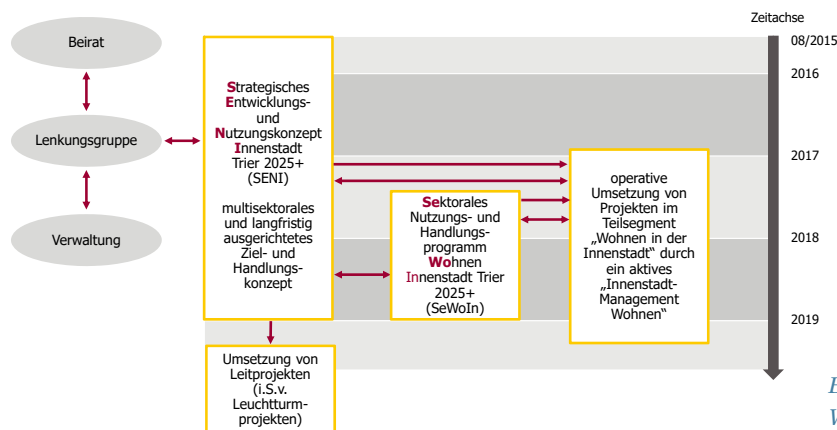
Beirat

Lenkungsgruppe

Verwaltung

Strategisches Entwicklungs- und Nutzungskonzept Innenstadt Trier 2025+ (SENI)

multisektorales und langfristig ausgerichtetes Ziel- und Handlungskonzept

Sektorales Nutzungs- und Handlungsprogramm Wohnen Innenstadt Trier 2025+ (SeWoIn)

operative Umsetzung von Projekten im Teilsegment „Wohnen in der Innenstadt" durch ein aktives „Innenstadt-Management Wohnen"

Umsetzung von Leitprojekten (i.S.v. Leuchtturmprojekten)

Zeitachse

08/2015

2016

2017

2018

2019

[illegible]